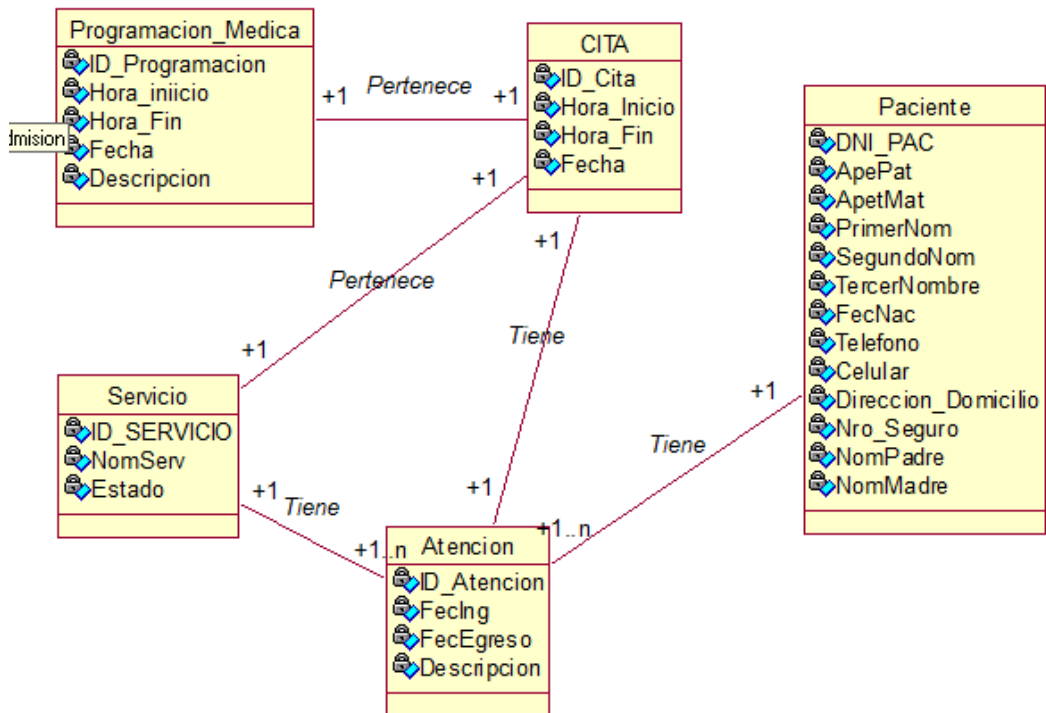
Programacion_Medica
ID_Programacion
Hora_iniicio
Hora_Fin
Fecha
Descripcion

dmision

+1 Pertenece +1

CITA
ID_Cita
Hora_Inicio
Hora_Fin
Fecha

Paciente
DNI_PAC
ApePat
ApetMat
PrimerNom
SegundoNom
TercerNombre
FecNac
Telefono
Celular
Direccion_Domicilio
Nro_Seguro
NomPadre
NomMadre

+1
+1
Pertenece
Tiene
+1

Servicio
ID_SERVICIO
NomServ
Estado

+1
Tiene
+1 Tiene
+1
+1..n
+1..n

Atencion
ID_Atencion
FecIng
FecEgreso
Descripcion